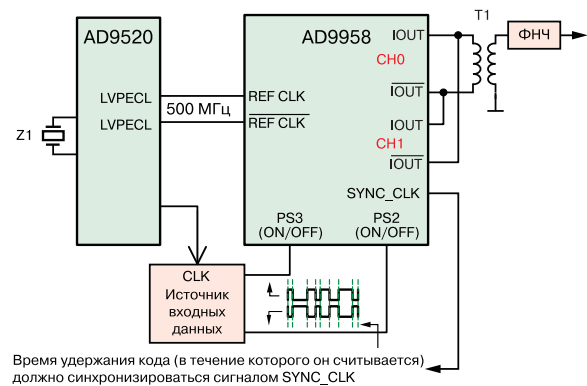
AD9520

LVPECL

LVPECL

Z1

500 МГц

AD9958

REF CLK

$\overline{\text{REF CLK}}$

IOUT

CH0

$\overline{\text{IOUT}}$

IOUT

CH1

$\overline{\text{IOUT}}$

SYNC_CLK

PS3 (ON/OFF)

PS2 (ON/OFF)

T1

ФНЧ

CLK
Источник
входных
данных

Время удержания кода (в течение которого он считывается) должно синхронизироваться сигналом SYNC_CLK